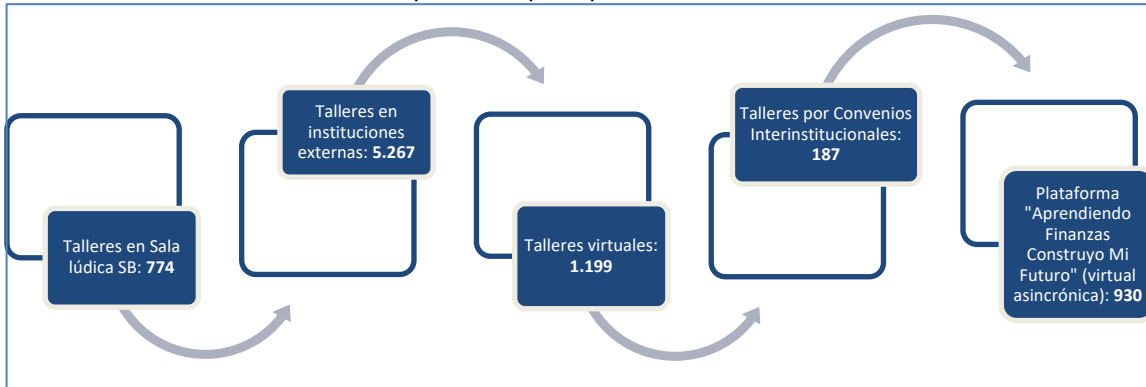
Talleres en Sala lúdica SB: **774**

Talleres en instituciones externas: **5.267**

Talleres virtuales: **1.199**

Talleres por Convenios Interinstitucionales: **187**

Plataforma "Aprendiendo Finanzas Construyo Mi Futuro" (virtual asincrónica): **930**